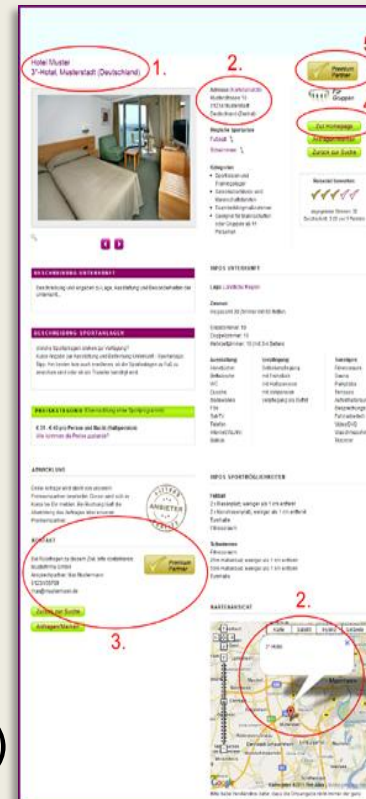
Hotel Muster
3*-Hotel, Musterstadt (Deutschland)

1.

2.

5

Premium Partner

Zur Homepage

Anfrage/Merken

Zurück zur Suche

4

Adresse: Musterstraße 12, Musterstadt, Deutschland

Mögliche Sportarten
Fußball
Schwimmen

Kategorien
Sportarten und Trainingslager
Vereinsunterkünfte
Gruppenunterkünfte

Besucher bewerten

BESCHREIBUNG UNTERKUNFT

BESCHREIBUNG SPORTANLAGEN

PREISKATEGORIE

€ 35 - € 45 pro Person und Nacht (Halbpension)

ANMELDUNG

ANBIETER

KONTAKT

Premium Partner

Zurück zur Suche

Anfragen/Merken

3.

INFOS UNTERKUNFT

Lage

Zimmer

Ausstattung

Verpflegung

Sonstiges

INFOS SPORTMÖGLICHKEITEN

Fußball

Schwimmen

KARTENANSICHT

2.

Karte
Satellit
Hybrid
Gelände

3*-Hotel

Google